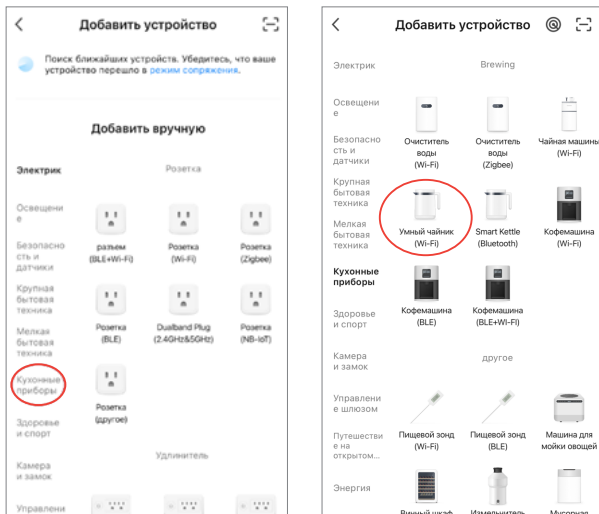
Добавить устройство

Поиск ближайших устройств. Убедитесь, что ваше устройство перешло в режим сопряжения.

Добавить вручную

Электрик
Освещение
Безопасность и датчики
Крупная бытовая техника
Мелкая бытовая техника
Кухонные приборы
Здоровье и спорт
Камера и замок
Управлени

Розетка

разъем (BLE+Wi-Fi)
Розетка (Wi-Fi)
Розетка (Zigbee)
Розетка (BLE)
Dualband Plug (2.4GHz&5GHz)
Розетка (NB-IoT)
Розетка (другое)

Удлинитель

Добавить устройство

Электрик
Освещение
Безопасность и датчики
Крупная бытовая техника
Мелкая бытовая техника
Кухонные приборы
Здоровье и спорт
Камера и замок
Управление шлюзом
Путешествие на открытом...
Энергия

Brewing

Очиститель воды (Wi-Fi)
Очиститель воды (Zigbee)
Чайная машины (Wi-Fi)
Умный чайник (Wi-Fi)
Smart Kettle (Bluetooth)
Кофемашина (Wi-Fi)
Кофемашина (BLE)
Кофемашина (BLE+WI-FI)

другое

Пищевой зонд (Wi-Fi)
Пищевой зонд (BLE)
Машина для мойки овощей
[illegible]